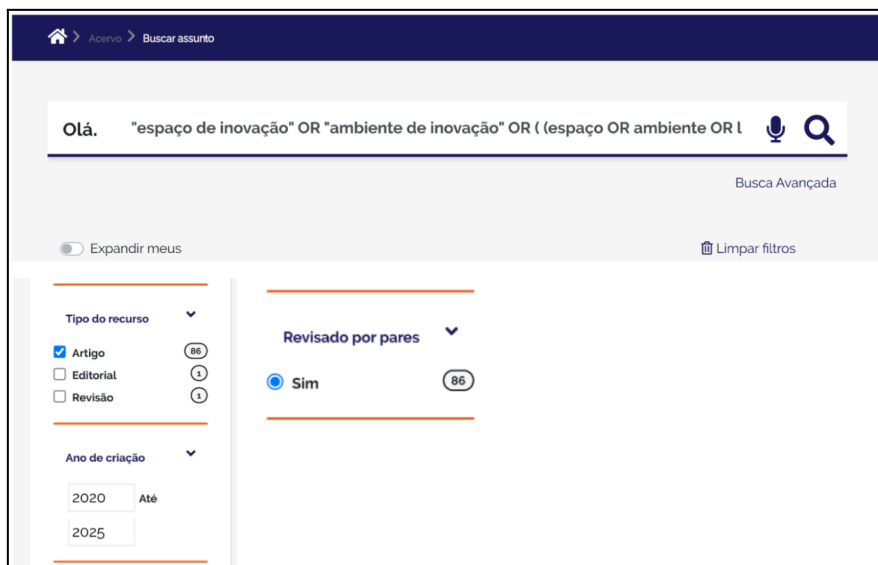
Acervo > Buscar assunto

Olá. "espaço de inovação" OR "ambiente de inovação" OR ( (espaço OR ambiente OR l

Busca Avançada

Expandir meus

Limpar filtros

Tipo do recurso

Artigo 86
Editorial 1
Revisão 1

Ano de criação

2020 Até
2025

Revisado por pares

Sim 86